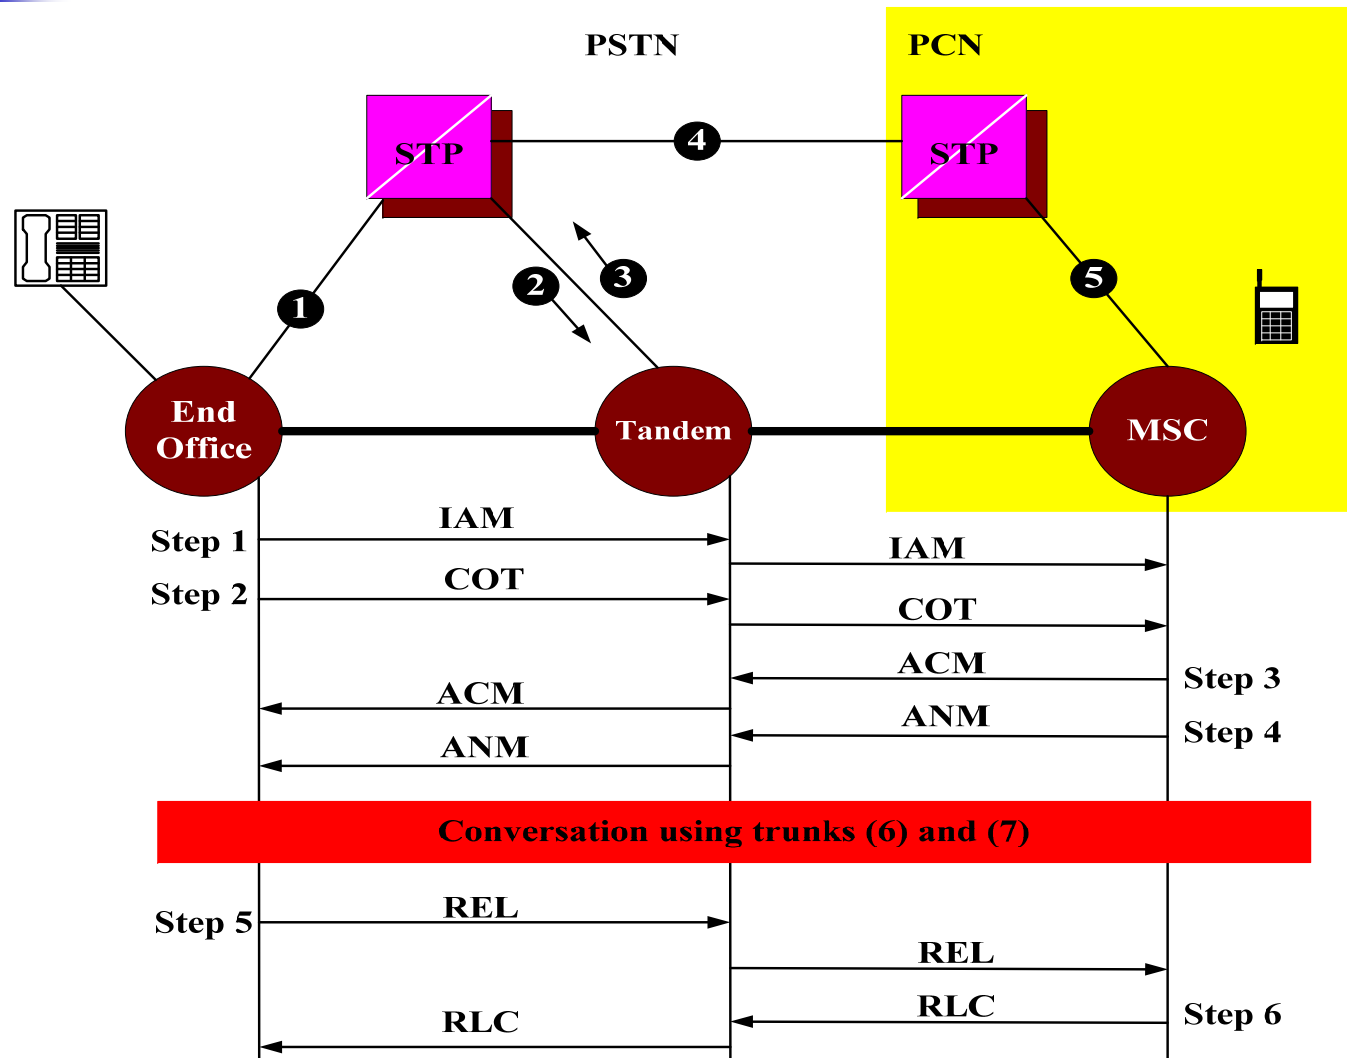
PSTN

PCN

STP

4

STP

3

2

5

1

End Office

Tandem

MSC

Step 1

IAM

IAM

Step 2

COT

COT

ACM

Step 3

ACM

ANM

Step 4

ANM

Conversation using trunks (6) and (7)

Step 5

REL

REL

RLC

Step 6

RLC